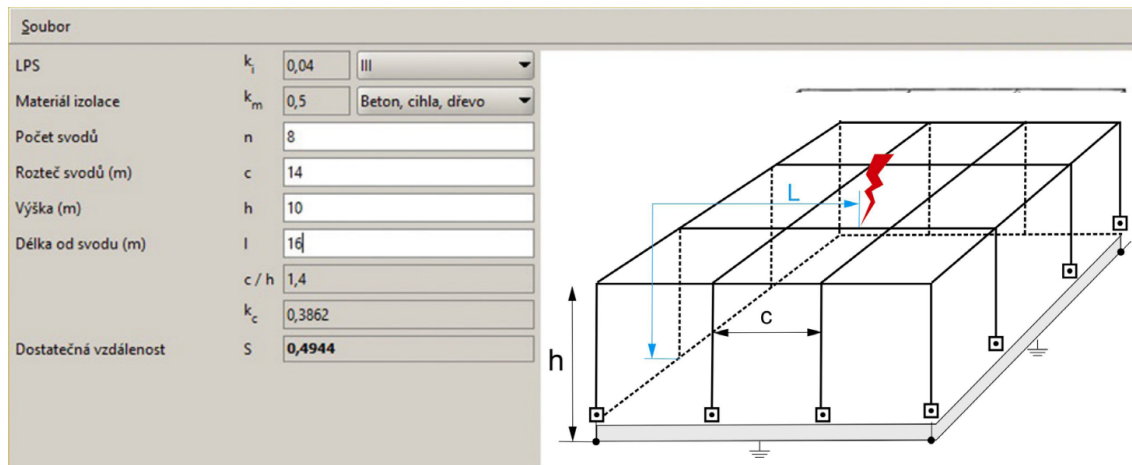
Soubor

| | | | |
|---|---|---|---|
| LPS | $k_i$ | 0,04 | III |
| Materiál izolace | $k_m$ | 0,5 | Beton, cihla, dřevo |
| Počet svodů | n | 8 | |
| Rozteč svodů (m) | c | 14 | |
| Výška (m) | h | 10 | |
| Délka od svodu (m) | l | 16 | |
| | c / h | 1,4 | |
| | $k_c$ | 0,3862 | |
| Dostatečná vzdálenost | S | 0,4944 | |

L

c

h